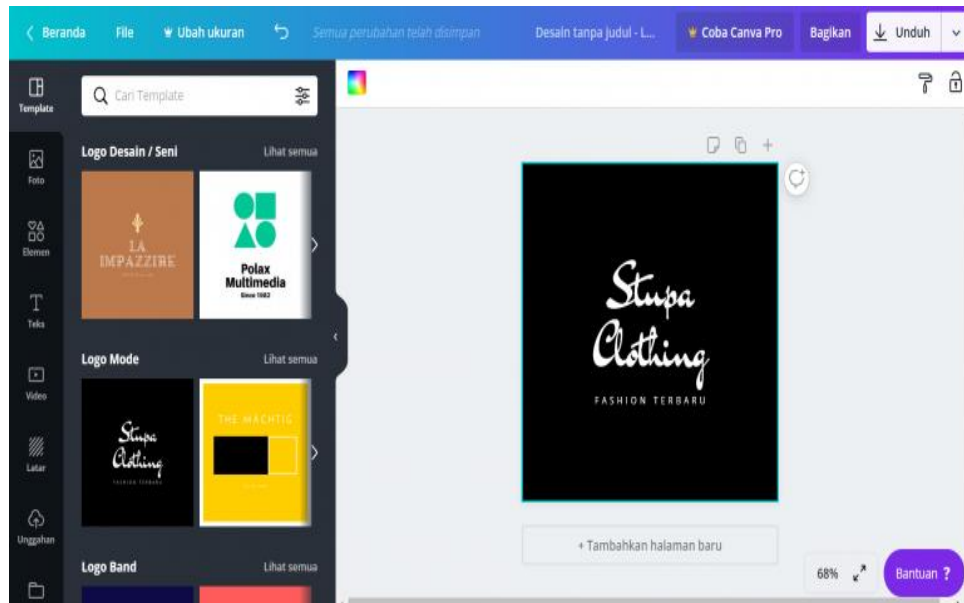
Beranda File Ubah ukuran Semua perubahan telah disimpan Desain tanpa judul - L... Coba Canva Pro Bagikan Unduh

Template

Foto

Elemen

Teks

Video

Latar

Unggahan

Cari Template

Logo Desain / Seni Lihat semua

LA IMPAZZIRE

Polax Multimedia Since 1982

Logo Mode Lihat semua

Stupa Clothing FASHION TERBARU

THE MACHTIC

Logo Band Lihat semua

Stupa Clothing

FASHION TERBARU

+ Tambahkan halaman baru

68%

Bantuan ?